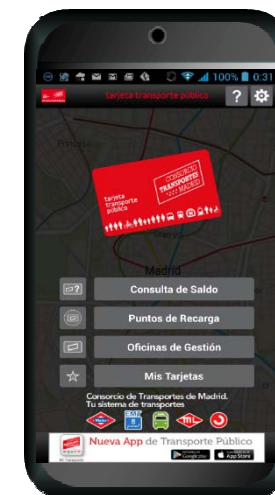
100% 0:31

tarjeta transporte público

?

tarjeta transporte público

CONSORCIO TRANSPORTES MADRID

Madrid

Consulta de Saldo

Puntos de Recarga

Oficinas de Gestión

Mis Tarjetas

Consorcio de Transportes de Madrid.
Tu sistema de transportes

EMT

Nueva App de Transporte Público

Google play

App Store